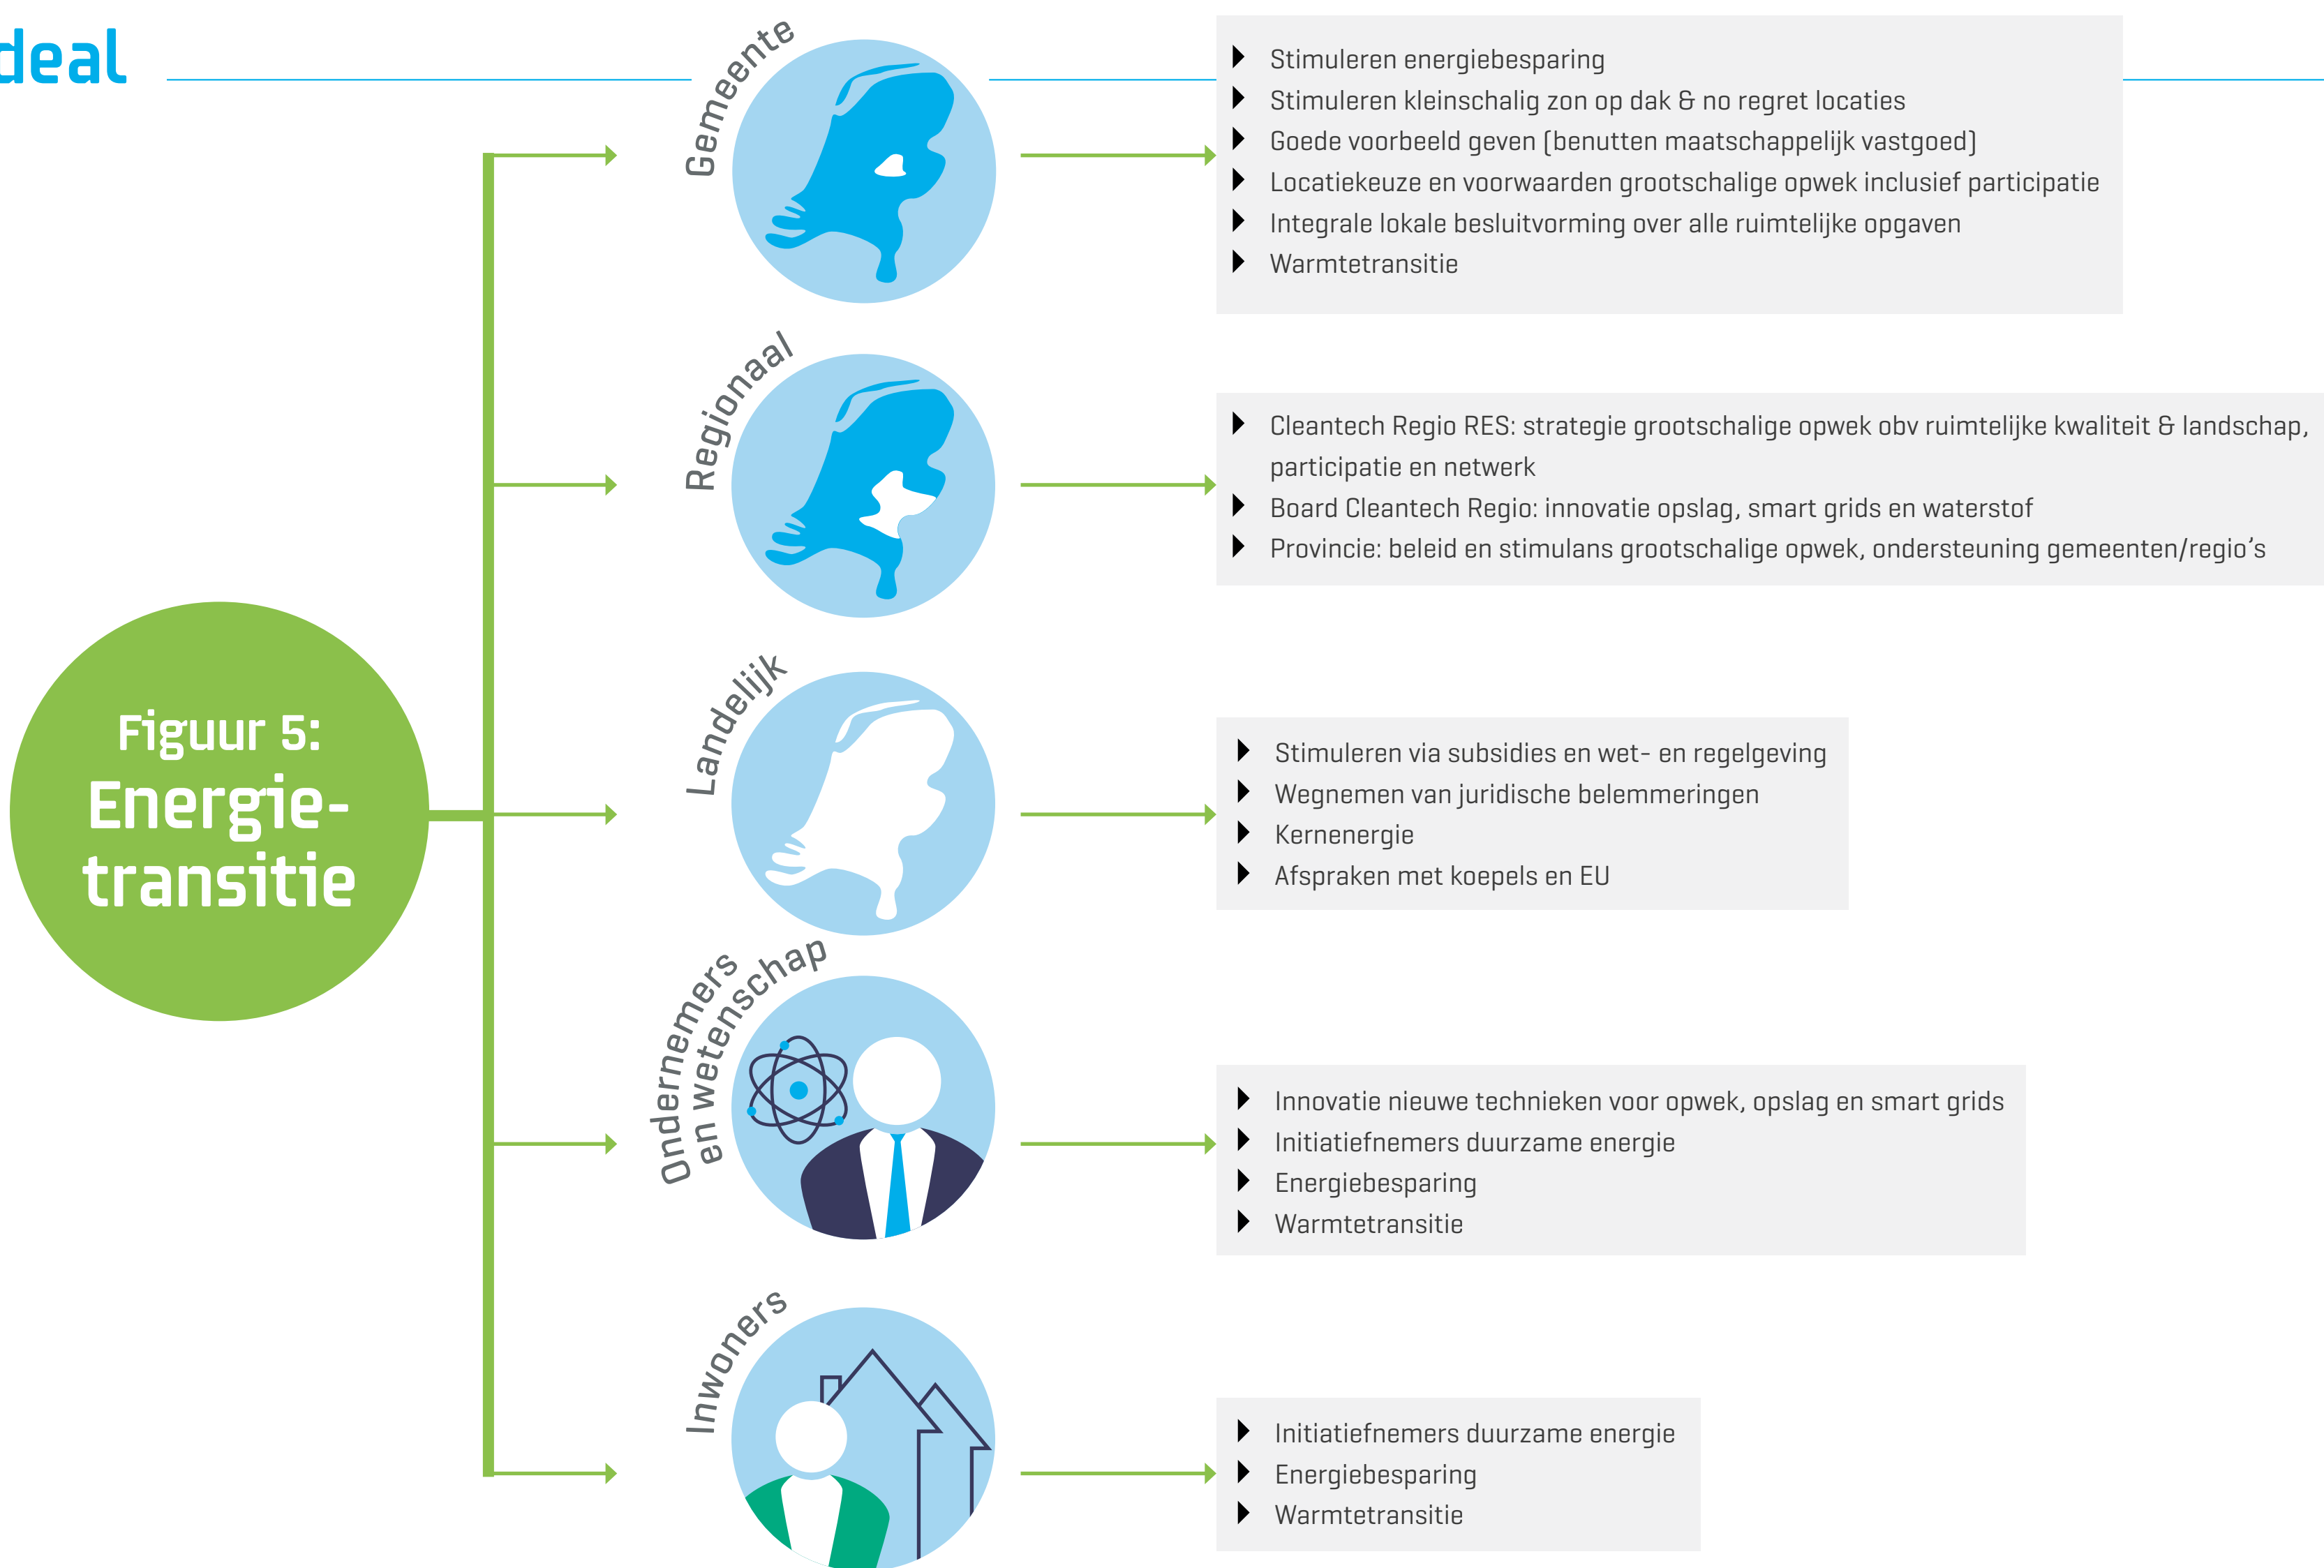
deal

Figuur 5:
Energie-
transitie

Gemeente

- Stimuleren energiebesparing
- Stimuleren kleinschalig zon op dak & no regret locaties
- Goede voorbeeld geven (benutten maatschappelijk vastgoed)
- Locatiekeuze en voorwaarden grootschalige opwek inclusief participatie
- Integrale lokale besluitvorming over alle ruimtelijke opgaven
- Warmtetransitie

Regionaal

- Cleantech Regio RES: strategie grootschalige opwek obv ruimtelijke kwaliteit & landschap, participatie en netwerk
- Board Cleantech Regio: innovatie opslag, smart grids en waterstof
- Provincie: beleid en stimulans grootschalige opwek, ondersteuning gemeenten/regio's

Landelijk

- Stimuleren via subsidies en wet- en regelgeving
- Wegnemen van juridische belemmeringen
- Kernenergie
- Afspraken met koepels en EU

Ondernemers en wetenschap

- Innovatie nieuwe technieken voor opwek, opslag en smart grids
- Initiatiefnemers duurzame energie
- Energiebesparing
- Warmtetransitie

Inwoners

- Initiatiefnemers duurzame energie
- Energiebesparing
- Warmtetransitie